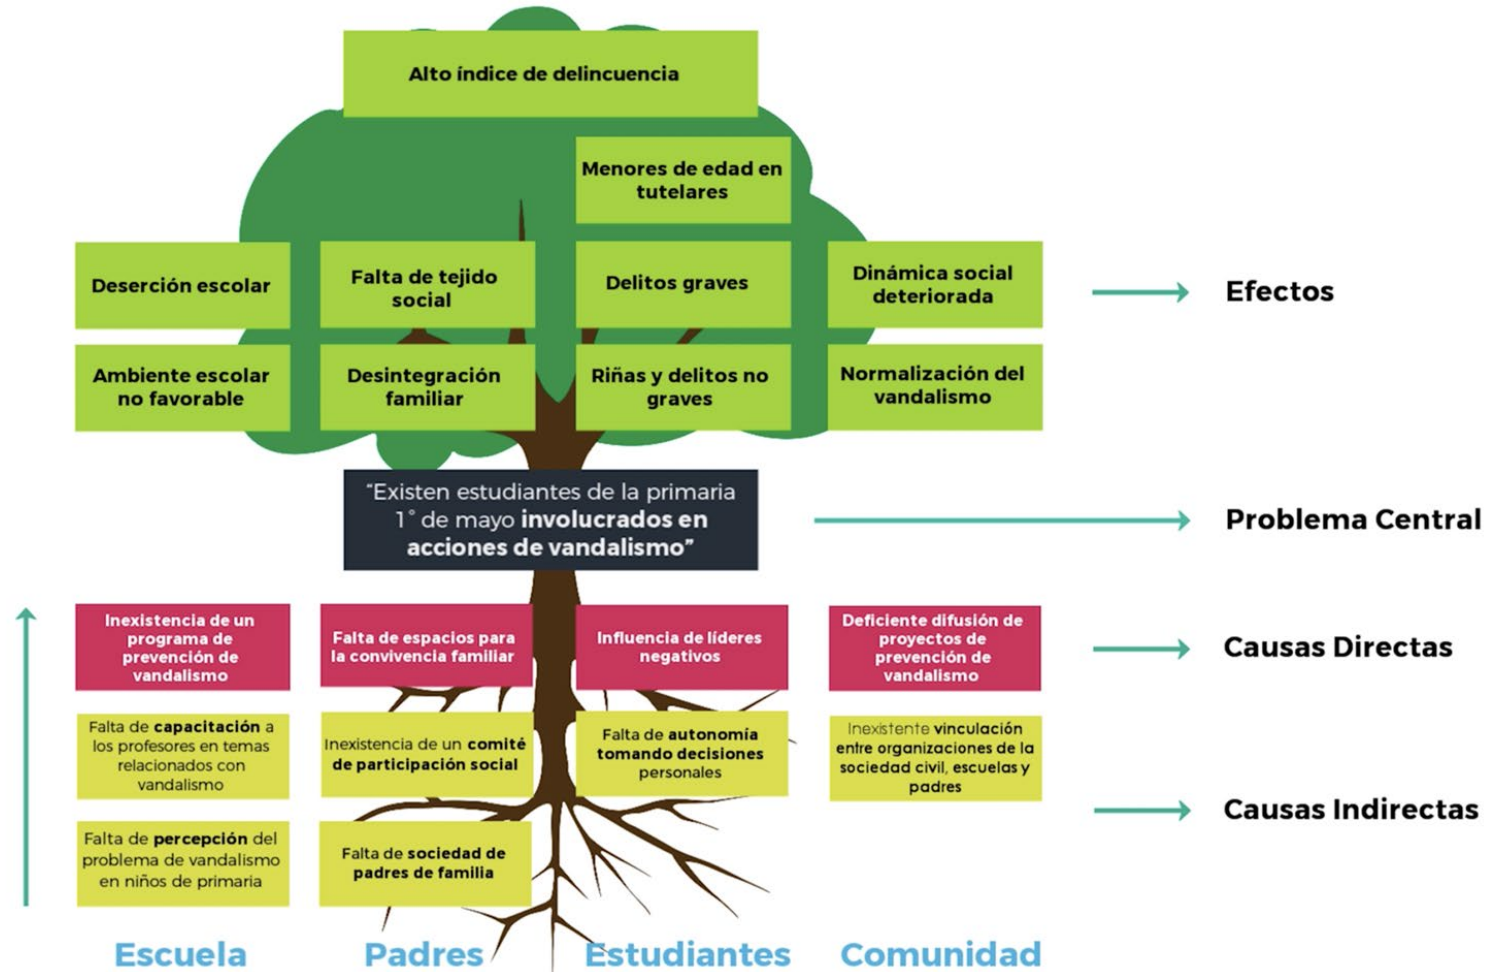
Alto índice de delincuencia

Menores de edad en tutelares

Deserción escolar

Falta de tejido social

Delitos graves

Dinámica social deteriorada

Efectos

Ambiente escolar no favorable

Desintegración familiar

Riñas y delitos no graves

Normalización del vandalismo

"Existen estudiantes de la primaria 1° de mayo involucrados en acciones de vandalismo"

Problema Central

Inexistencia de un programa de prevención de vandalismo

Falta de espacios para la convivencia familiar

Influencia de líderes negativos

Deficiente difusión de proyectos de prevención de vandalismo

Causas Directas

Falta de capacitación a los profesores en temas relacionados con vandalismo

Inexistencia de un comité de participación social

Falta de autonomía tomando decisiones personales

Inexistente vinculación entre organizaciones de la sociedad civil, escuelas y padres

Causas Indirectas

Falta de percepción del problema de vandalismo en niños de primaria

Falta de sociedad de padres de familia

Escuela

Padres

Estudiantes

Comunidad